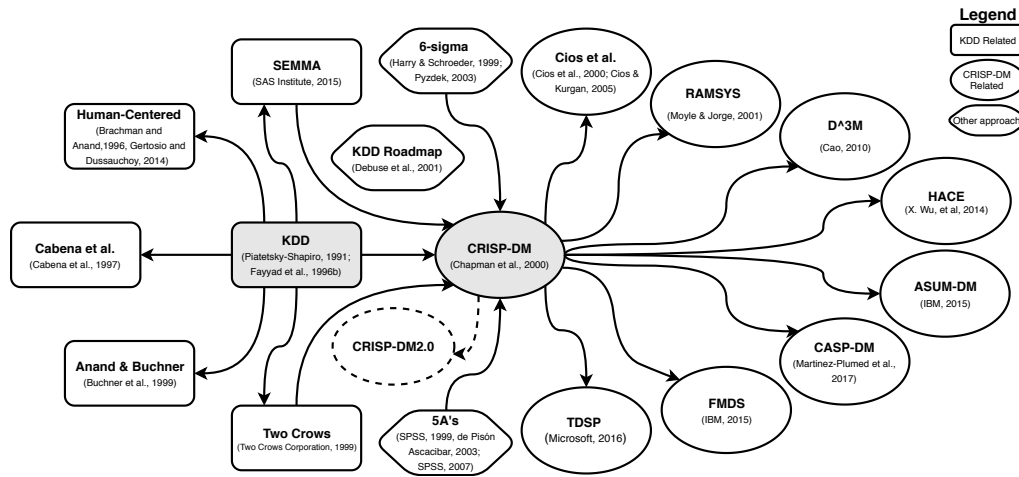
Legend
KDD Related
CRISP-DM Related
Other approach

SEMMA
(SAS Institute, 2015)

6-sigma
(Harry & Schroeder, 1999; Pyzdek, 2003)

Cios et al.
(Cios et al., 2000; Cios & Kurgan, 2005)

RAMSYS
(Moyle & Jorge, 2001)

D^3M
(Cao, 2010)

Human-Centered
(Brachman and Anand,1996, Gertosio and Dussauchoy, 2014)

KDD Roadmap
(Debuse et al., 2001)

HACE
(X. Wu, et al, 2014)

Cabena et al.
(Cabena et al., 1997)

KDD
(Piatetsky-Shapiro, 1991; Fayyad et al., 1996b)

CRISP-DM
(Chapman et al., 2000)

ASUM-DM
(IBM, 2015)

CRISP-DM2.0

CASP-DM
(Martinez-Plumed et al., 2017)

Anand & Buchner
(Buchner et al., 1999)

FMDS
(IBM, 2015)

TDSP
(Microsoft, 2016)

5A's
(SPSS, 1999, de Pisón Ascacibar, 2003; SPSS, 2007)

Two Crows
(Two Crows Corporation, 1999)